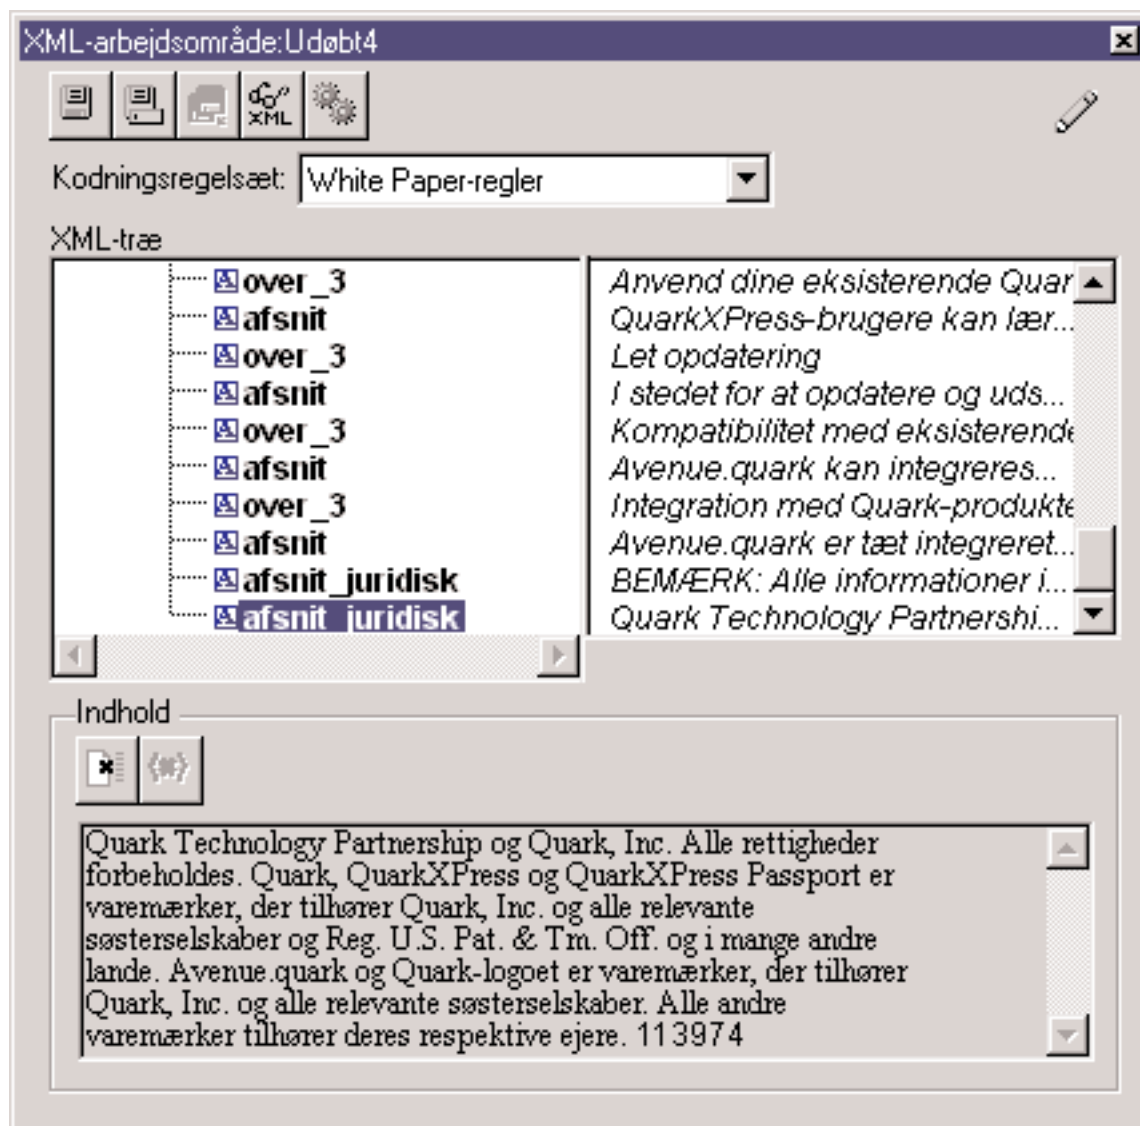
XML-arbejdsområde:Udøbt4

XML

Kodningsregelsæt: White Paper-regler

XML-træ

| | |
|---|---|
| over_3 | Anvend dine eksisterende Quar |
| afsnit | QuarkXPress-brugere kan lær... |
| over_3 | Let opdatering |
| afsnit | I stedet for at opdatere og uds... |
| over_3 | Kompatibilitet med eksisterende |
| afsnit | Avenue.quark kan integreres... |
| over_3 | Integration med Quark-produkte |
| afsnit | Avenue.quark er tæt integreret... |
| afsnit_juridisk | BEMÆRK: Alle informationer i... |
| afsnit_juridisk | Quark Technology Partnershi... |

Indhold

Quark Technology Partnership og Quark, Inc. Alle rettigheder forbeholdes. Quark, QuarkXPress og QuarkXPress Passport er varemærker, der tilhører Quark, Inc. og alle relevante søsterselskaber og Reg. U.S. Pat. & Tm. Off. og i mange andre lande. Avenue.quark og Quark-logoet er varemærker, der tilhører Quark, Inc. og alle relevante søsterselskaber. Alle andre varemærker tilhører deres respektive ejere. 113974